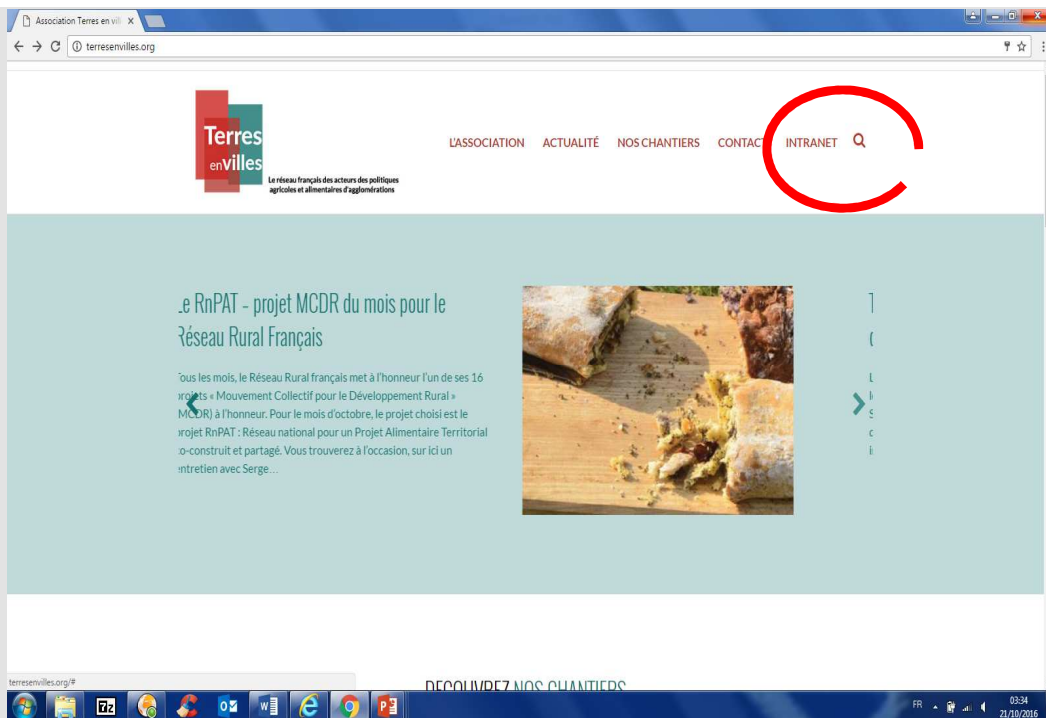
Association Terres en vill ×

terresenvilles.org

Terres en villes
Le réseau français des acteurs des politiques agricoles et alimentaires d'agglomérations

L'ASSOCIATION ACTUALITÉ NOS CHANTIERS CONTACT INTRANET

.e RnPAT - projet MCDR du mois pour le Réseau Rural Français

'ous les mois, le Réseau Rural français met à l'honneur l'un de ses 16 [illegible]ts « Mouvement Collectif pour le Développement Rural » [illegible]DR) à l'honneur. Pour le mois d'octobre, le projet choisi est le projet RnPAT : Réseau national pour un Projet Alimentaire Territorial co-construit et partagé. Vous trouverez à l'occasion, sur ici un entretien avec Serge…

terresenvilles.org/#

DECOUVREZ NOS CHANTIERS

FR 03:34 21/10/2016